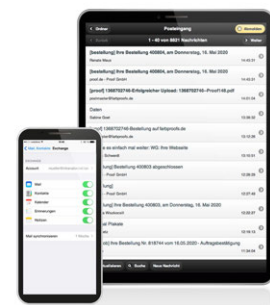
Ordner
Posteingang
Bearbeiten
1 - 40 von 6621 Nachrichten
Weiter
[bestellung] Ihre Bestellung 400804, am Donnerstag, 18. Mai 2020
Renate Maus
14:43:31
[bestellung] Ihre Bestellung 400804, am Donnerstag, 18. Mai 2020
proof.de - Proof GmbH
14:43:31
[proof] 1368702745-Erfolgreicher Upload: 1368702745~Proof148.pdf
proofcenter@fotoproofs.de
14:43:00
Daten
Sabine Beer
13:58:38
[proof] 1368702745 Bestellung auf fotoproofs.de
proofcenter@fotoproofs.de
13:57:16
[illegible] es so einfach mal weiter: WG: Ihre Webseite
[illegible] Schwabl
13:44:28
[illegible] Ihre Bestellung 400805 abgeschlossen
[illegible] Proof GmbH
13:38:22
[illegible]
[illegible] Proof GmbH
13:27:49
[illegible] Ihre Bestellung 400803, am Donnerstag, 18. Mai 2020
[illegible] Kheinbrecht
13:08:02
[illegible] Plakate
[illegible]
12:18:14
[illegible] Ihre Bestellung Nr. 818744 vom 18.05.2020 - Auftragsbestätigung
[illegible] Proof GmbH
Aktualisieren
Suche
Neue Nachricht
Mein Computer
Sicherungen
Mail
Kontakte
Kalender
Erinnerungen
Notizen
Mail synchronisieren